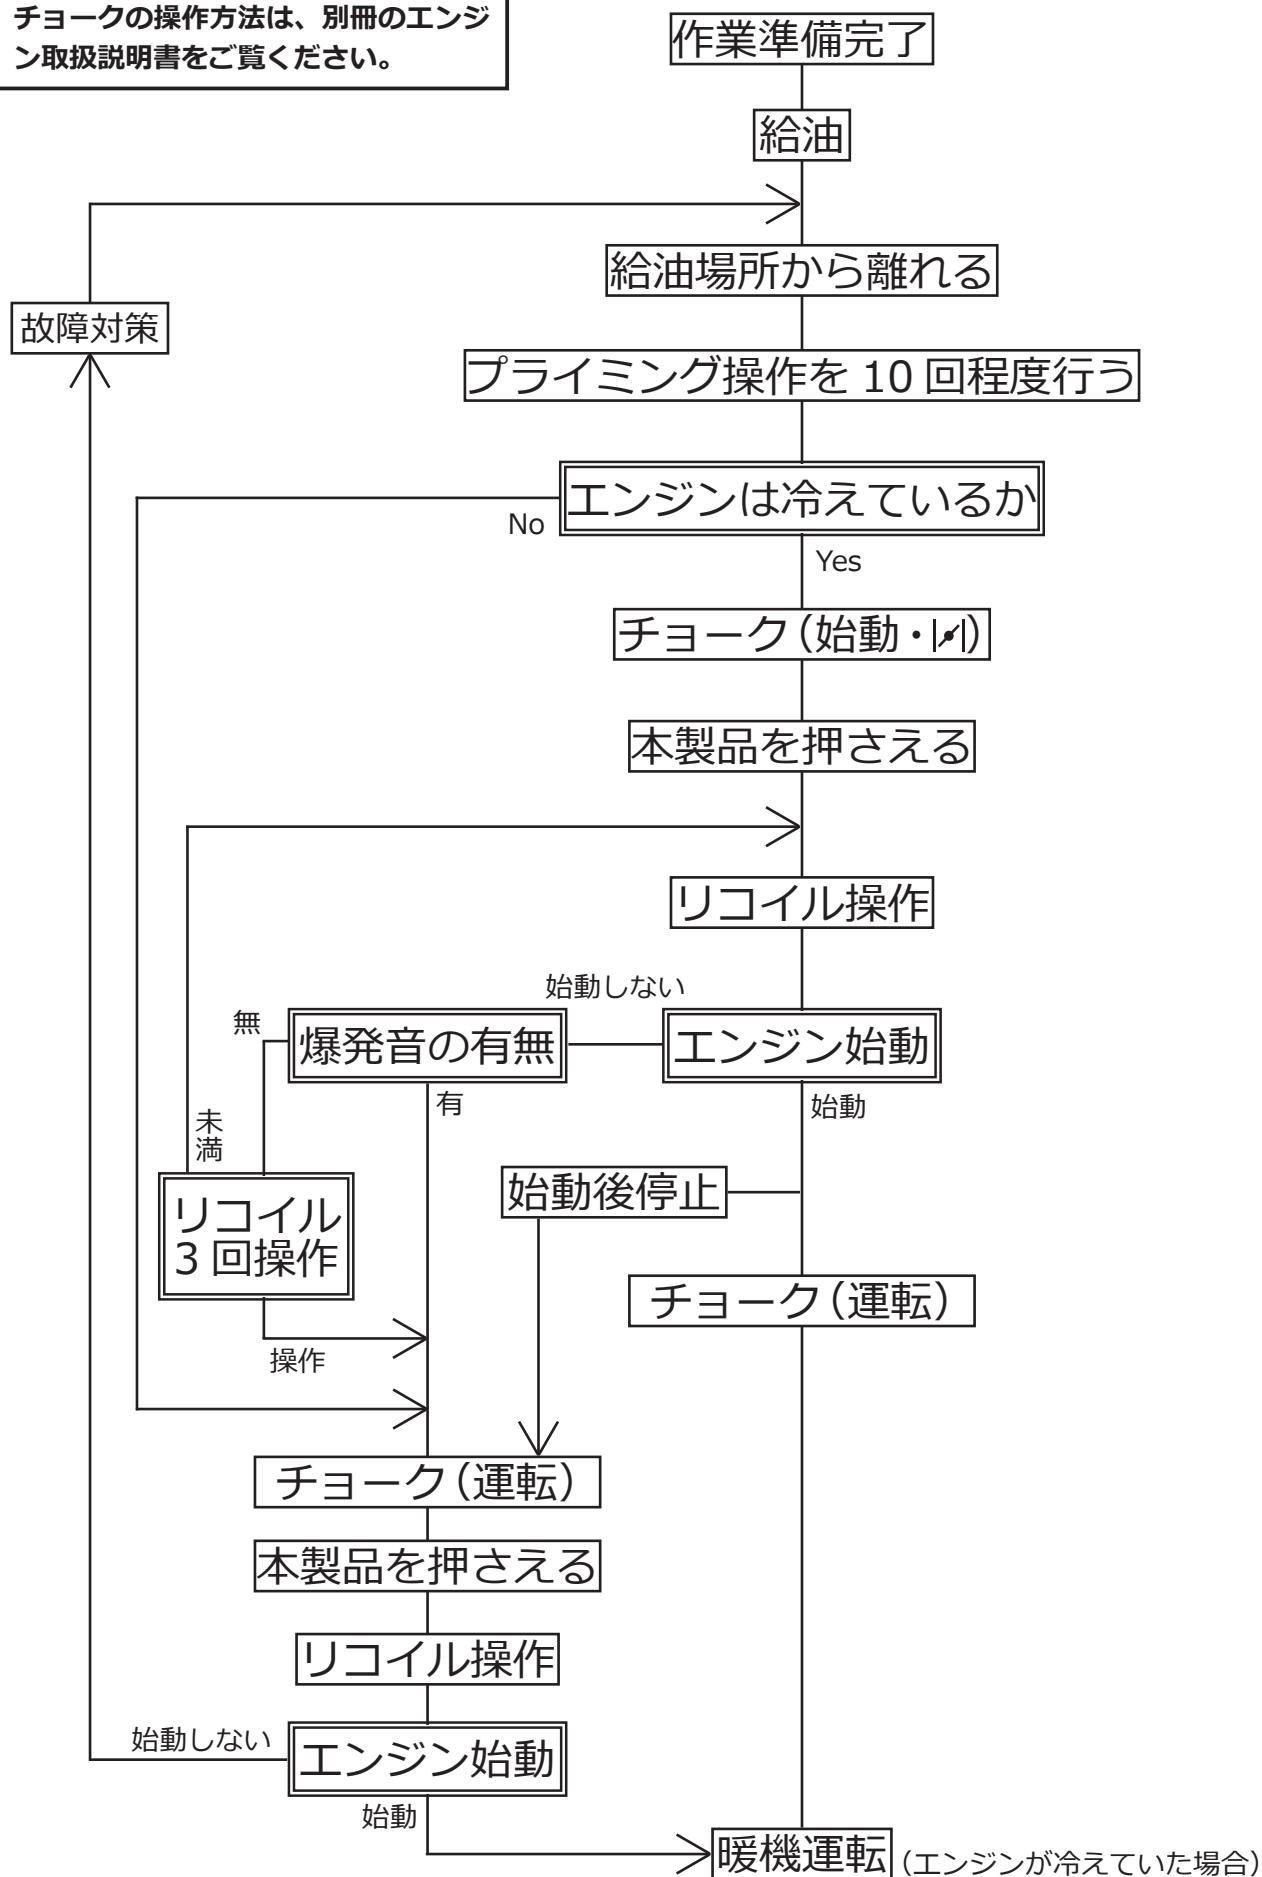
チョークの操作方法は、別冊のエンジン取扱説明書をご覧ください。

作業準備完了

給油

給油場所から離れる

故障対策

プライミング操作を 10 回程度行う

エンジンは冷えているか

No

Yes

チョーク（始動・|⁄|）

本製品を押さえる

リコイル操作

始動しない

無

爆発音の有無

エンジン始動

有

始動

未満

始動後停止

リコイル 3 回操作

チョーク（運転）

操作

チョーク（運転）

本製品を押さえる

リコイル操作

始動しない

エンジン始動

始動

暖機運転（エンジンが冷えていた場合）